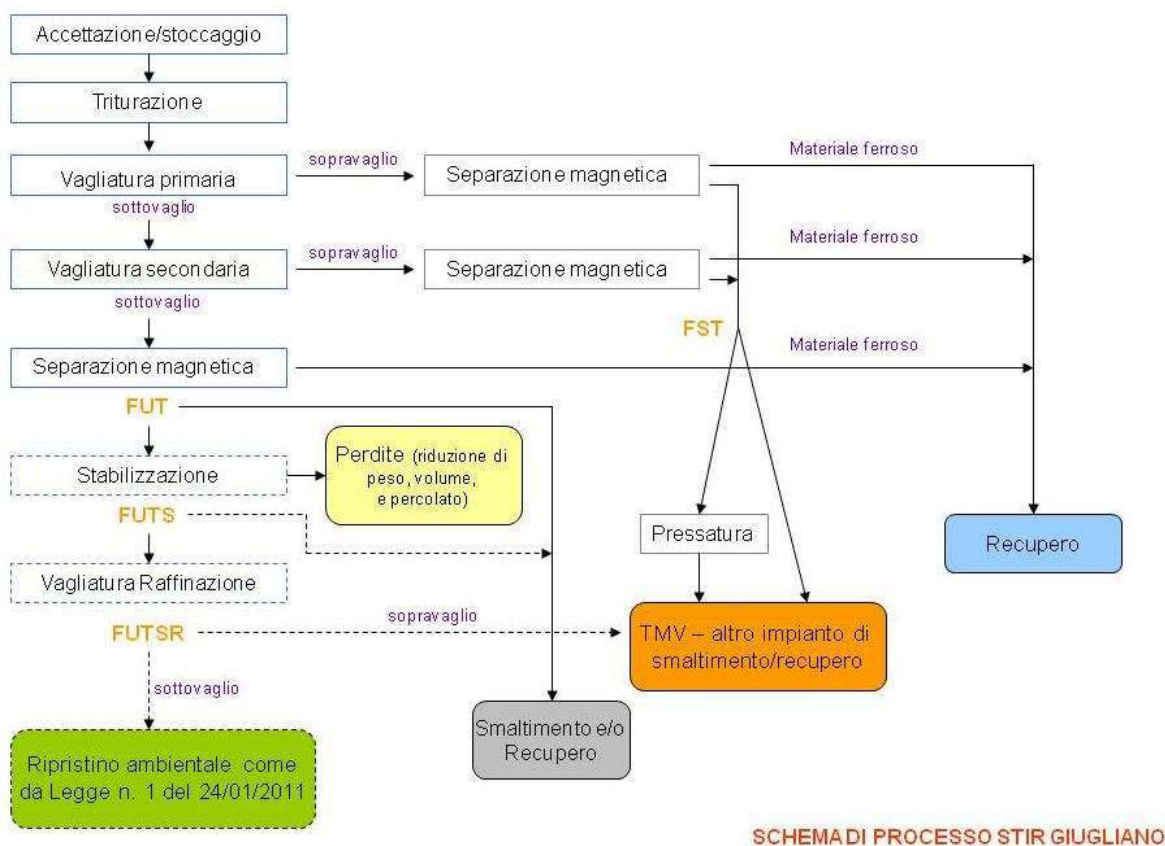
Accettazione/stoccaggio

Triturazione

Vagliatura primaria

sopravaglio

Separazione magnetica

Materiale ferroso

sottovaglio

Vagliatura secondaria

sopravaglio

Separazione magnetica

Materiale ferroso

sottovaglio

FST

Separazione magnetica

Materiale ferroso

FUT

Stabilizzazione

Perdite (riduzione di peso, volume, e percolato)

FUTS

Pressatura

Recupero

Vagliatura Raffinazione

FUTSR

sopravaglio

TMV – altro impianto di smaltimento/recupero

sottovaglio

Smaltimento e/o Recupero

Ripristino ambientale come da Legge n. 1 del 24/01/2011

SCHEMA DI PROCESSO STIR GIUGLIANO